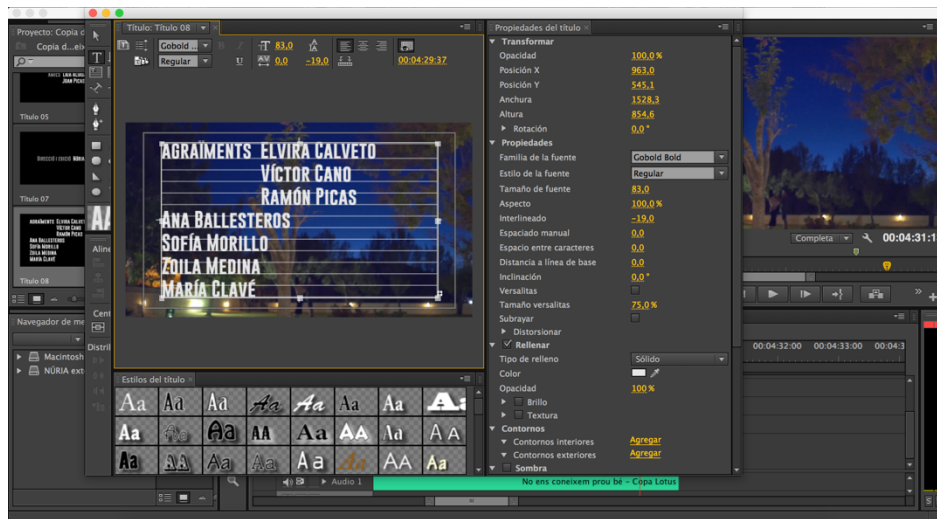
Proyecto: Copia c

Copia d...eix

Título 05

Título 07

AGRAÏMENTS ELVIRA CALVETO
VÍCTOR CANO
RAMÓN PICAS
ANA BALLESTEROS
SOFÍA MORILLO
ZOILA MEDINA
MARÍA CLAVÉ

Título 08

Navegador de me

Macintosh

NÚRIA ext

Título: Título 08

Gobold ...

Regular

83,0

0,0

-19,0

00:04:29:37

AGRAÏMENTS ELVIRA CALVETO
VÍCTOR CANO
RAMÓN PICAS
ANA BALLESTEROS
SOFÍA MORILLO
ZOILA MEDINA
MARÍA CLAVÉ

Aline

Cent

Distri

Estilos del título

Aa Aa Aa Aa Aa Aa Aa Aa
Aa Aa Aa AA Aa AA Aa AA
Aa AA Aa Aa Aa Aa AA Aa

Propiedades del título

Transformar
Opacidad 100,0 %
Posición X 963,0
Posición Y 545,1
Anchura 1528,3
Altura 854,6
Rotación 0,0 °
Propiedades
Familia de la fuente Gobold Bold
Estilo de la fuente Regular
Tamaño de fuente 83,0
Aspecto 100,0 %
Interlineado -19,0
Espaciado manual 0,0
Espacio entre caracteres 0,0
Distancia a línea de base 0,0
Inclinación 0,0 °
Versalitas
Tamaño versalitas 75,0 %
Subrayar
Distorsionar
Rellenar
Tipo de relleno Sólido
Color
Opacidad 100 %
Brillo
Textura
Contornos
Contornos interiores Agregar
Contornos exteriores Agregar
Sombra

Completa

00:04:31:1

00:04:32:00

00:04:33:00

00:04:3

Audio 1

No ens coneixem prou bé - Copa Lotus